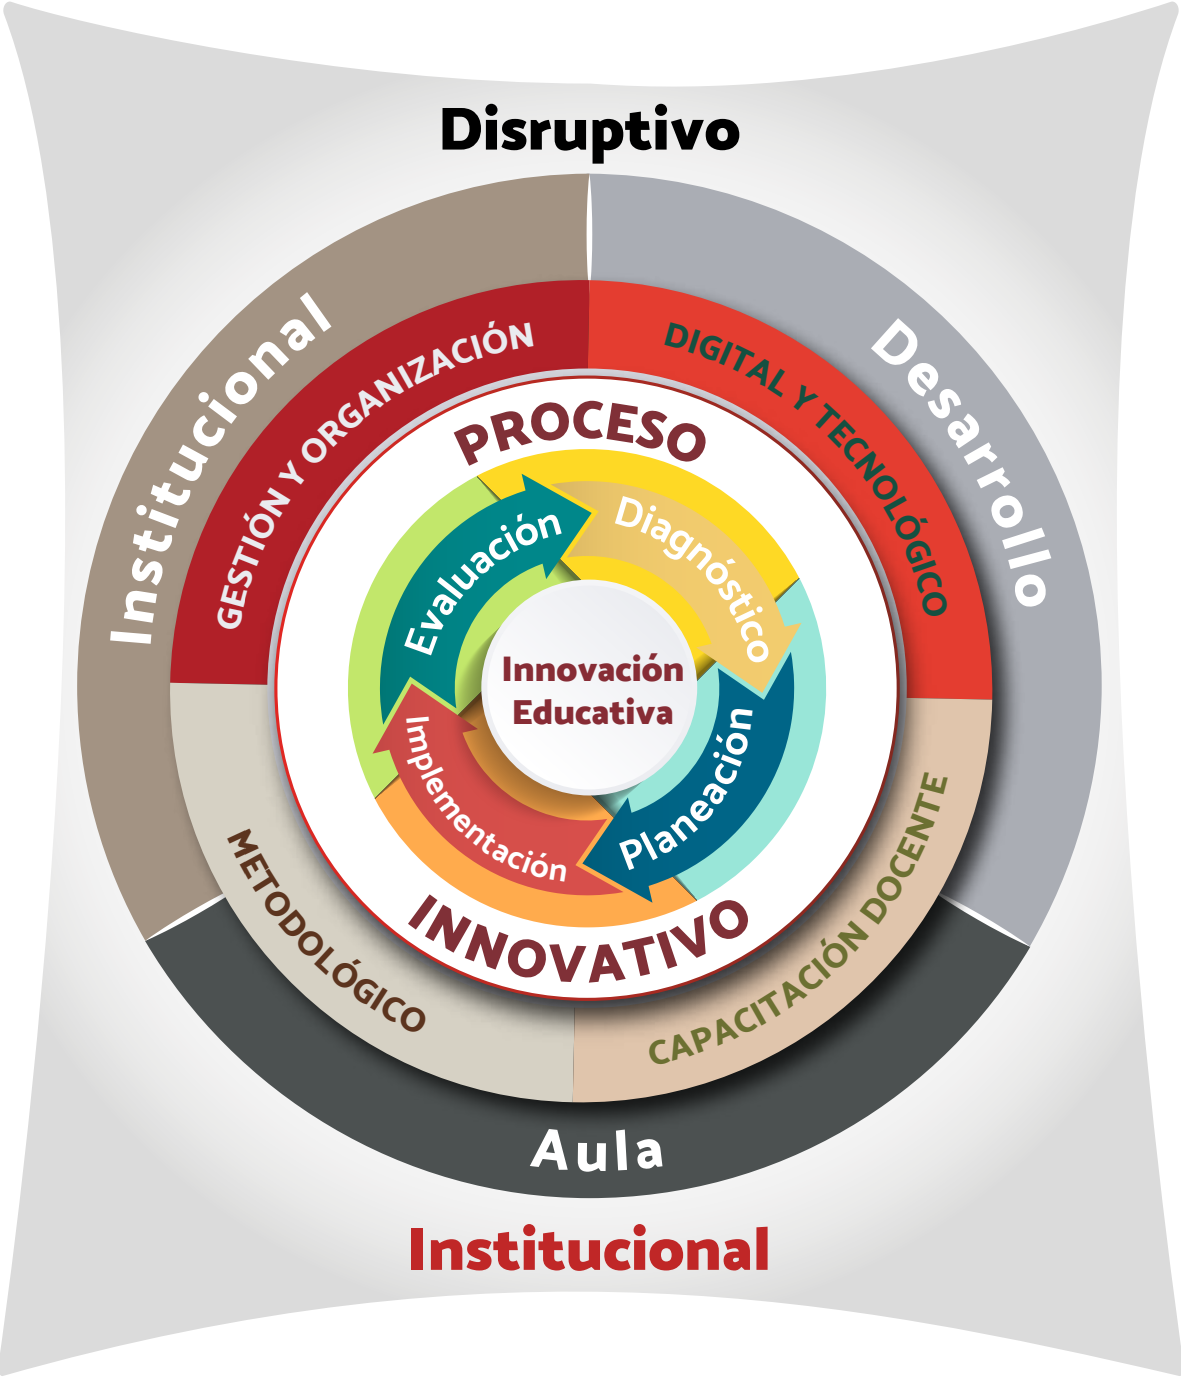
Disruptivo

Institucional

Desarrollo

GESTIÓN Y ORGANIZACIÓN

DIGITAL Y TECNOLÓGICO

PROCESO

Evaluación

Diagnóstico

Innovación Educativa

Implementación

Planeación

INNOVATIVO

METODOLÓGICO

CAPACITACIÓN DOCENTE

Aula

Institucional